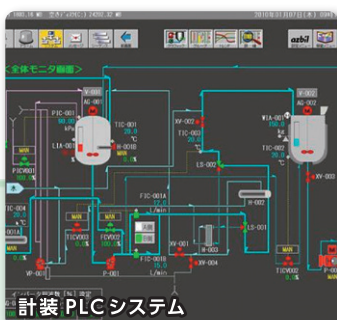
＜全体モニタ画面＞

V-001
AG-001
TIC-001
20.0
°C
PIC-001
50.0
kPa
LIA-001
MAN
PICV001
TICV-001
FIC-001A
FIC-001B
P-001
XV-001
XV-002
LS-002
H-002
LS-001
TICV002
MAN
V-002
AG-002
TIC-002
20.0
°C
TIC-003
TIA-001
XV-003
P-002
VP-001
MAN

azbil

計装 PLC システム